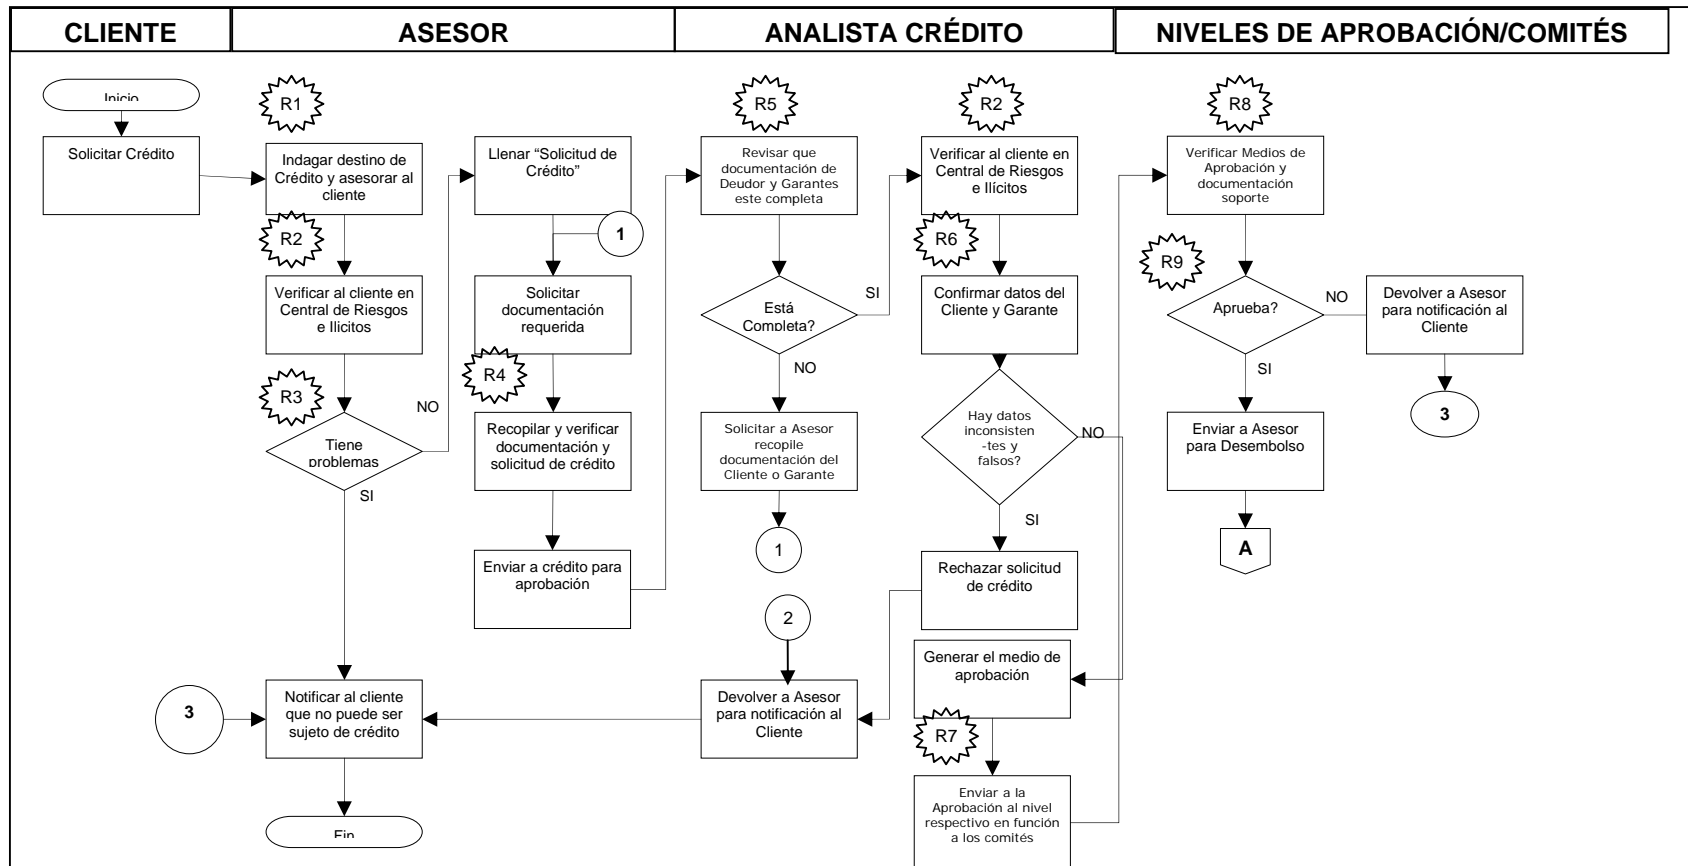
| CLIENTE | ASESOR | ANALISTA CRÉDITO | NIVELES DE APROBACIÓN/COMITÉS |
|---|---|---|---|

Inicio

Solicitar Crédito

3

R1

Indagar destino de Crédito y asesorar al cliente

R2

Verificar al cliente en Central de Riesgos e Ilicitos

R3

Tiene problemas

NO

SI

Notificar al cliente que no puede ser sujeto de crédito

Fin

Llenar "Solicitud de Crédito"

1

Solicitar documentación requerida

R4

Recopilar y verificar documentación y solicitud de crédito

Enviar a crédito para aprobación

R5

Revisar que documentación de Deudor y Garantes este completa

Está Completa?

SI

NO

Solicitar a Asesor recopile documentación del Cliente o Garante

1

2

Devolver a Asesor para notificación al Cliente

R2

Verificar al cliente en Central de Riesgos e Ilicitos

R6

Confirmar datos del Cliente y Garante

Hay datos inconsisten -tes y falsos?

NO

SI

Rechazar solicitud de crédito

Generar el medio de aprobación

R7

Enviar a la Aprobación al nivel respectivo en función a los comités

R8

Verificar Medios de Aprobación y documentación soporte

R9

Aprueba?

NO

SI

Devolver a Asesor para notificación al Cliente

3

Enviar a Asesor para Desembolso

A